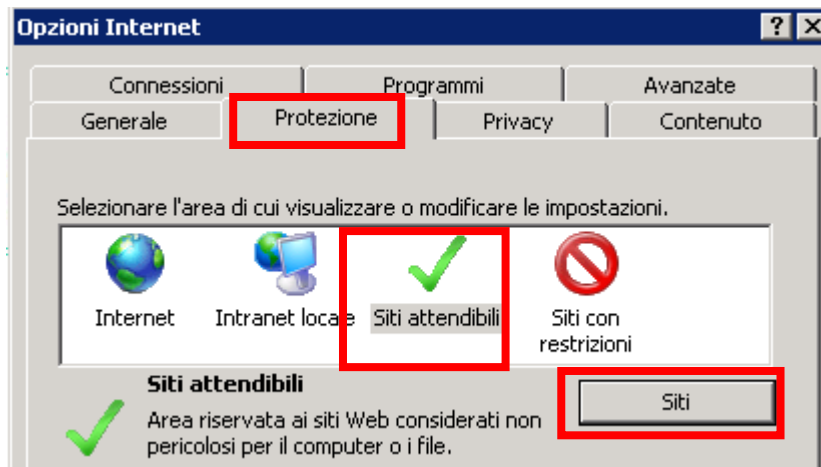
Opzioni Internet

?

X

Connessioni

Programmi

Avanzate

Generale

Protezione

Privacy

Contenuto

Selezionare l'area di cui visualizzare o modificare le impostazioni.

Internet

Intranet locale

Siti attendibili

Siti con restrizioni

Siti attendibili

Area riservata ai siti Web considerati non pericolosi per il computer o i file.

Siti